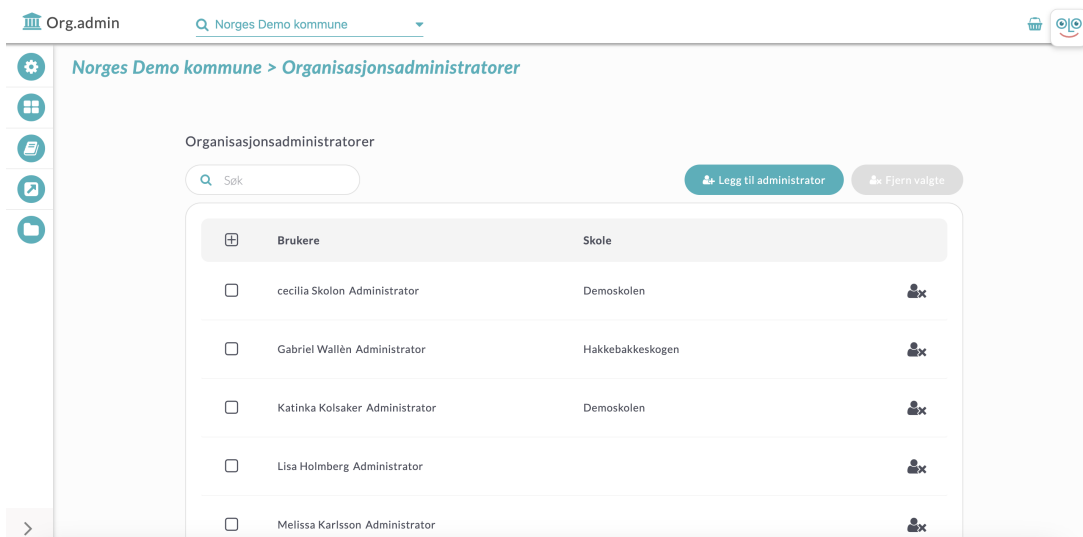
Org.admin

Norges Demo kommune

Norges Demo kommune > Organisasjonsadministratorer

Organisasjonsadministratorer

Søk

Legg til administrator

Fjern valgte

| | Brukere | Skole | |
|---|---|---|---|
| | cecilia Skolon Administrator | Demoskolen | |
| | Gabriel Wallèn Administrator | Hakkebakkeskogen | |
| | Katinka Kolsaker Administrator | Demoskolen | |
| | Lisa Holmberg Administrator | | |
| | Melissa Karlsson Administrator | | |